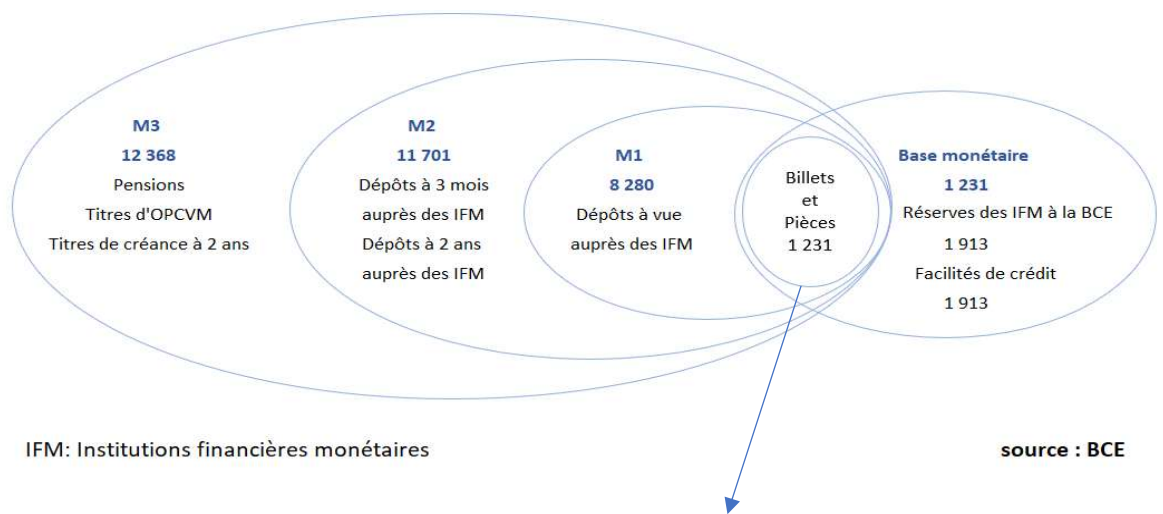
M3
12 368
Pensions
Titres d'OPCVM
Titres de créance à 2 ans

M2
11 701
Dépôts à 3 mois auprès des IFM
Dépôts à 2 ans auprès des IFM

M1
8 280
Dépôts à vue auprès des IFM

Billets et Pièces
1 231

Base monétaire
1 231
Réserves des IFM à la BCE
1 913
Facilités de crédit
1 913

IFM: Institutions financières monétaires

source : BCE